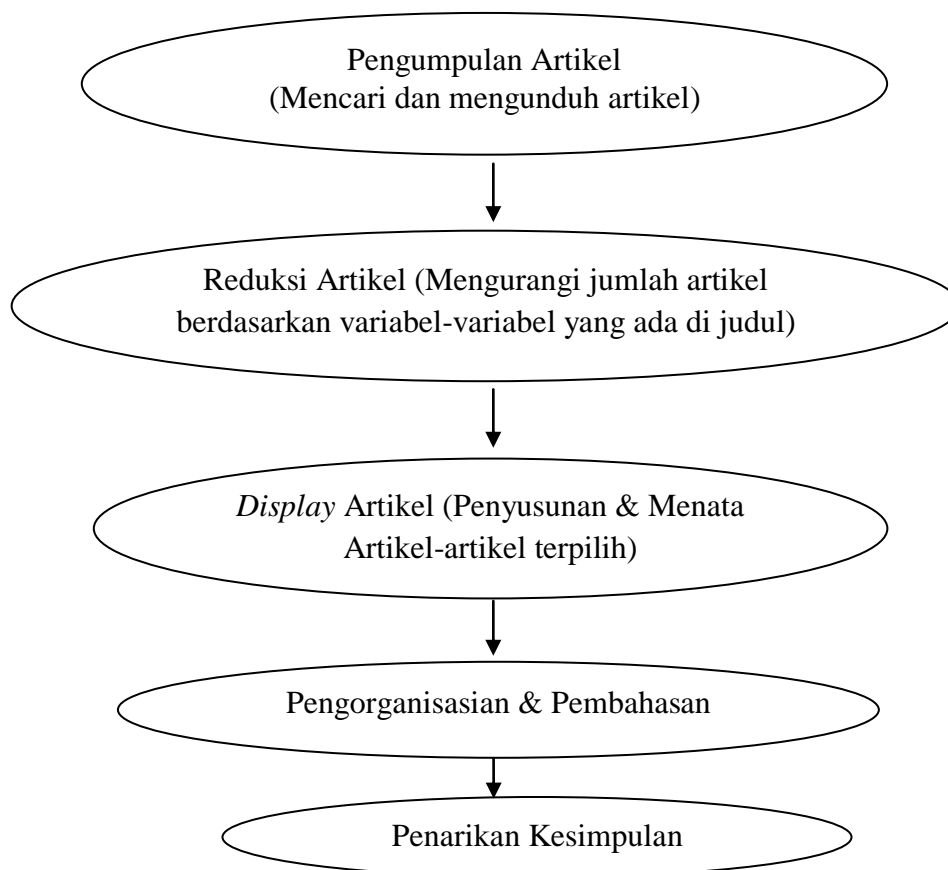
Pengumpulan Artikel
(Mencari dan mengunduh artikel)

Reduksi Artikel (Mengurangi jumlah artikel berdasarkan variabel-variabel yang ada di judul)

*Display* Artikel (Penyusunan & Menata Artikel-artikel terpilih)

Pengorganisasian & Pembahasan

Penarikan Kesimpulan